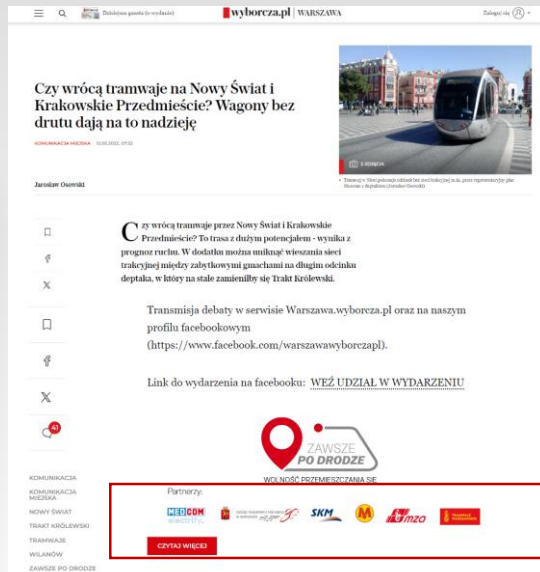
Dzisiejsza gazeta (e-wydanie)

wyborcza.pl | WARSZAWA

Zaloguj się

Czy wrócą tramwaje na Nowy Świat i Krakowskie Przedmieście? Wagony bez drutu dają na to nadzieję

KOMUNIKACJA MIEJSKA 10.10.2022, 07:32

Jarosław Osowski

2 ZDJĘCIA

Tramwaj w Nicei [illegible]

Czy wrócą tramwaje przez Nowy Świat i Krakowskie Przedmieście? To trasa z dużym potencjałem - wynika z prognoz ruchu. W dodatku można uniknąć wieszania sieci trakcyjnej między zabytkowymi gmachami na długim odcinku deptaka, w który na stałe zamieniłby się Trakt Królewski.

Transmisja debaty w serwisie Warszawa.wyborcza.pl oraz na naszym profilu facebookowym (https://www.facebook.com/warszawawyborczapl).

Link do wydarzenia na facebooku: WEŹ UDZIAŁ W WYDARZENIU

41

ZAWSZE PO DRODZE

WOLNOŚĆ PRZEMIESZCZANIA SIĘ

Partnerzy:

MEDCOM electrify

SKM

M

mzo

CZYTAJ WIĘCEJ

KOMUNIKACJA

KOMUNIKACJA MIEJSKA

NOWY ŚWIAT

TRAKT KRÓLEWSKI

TRAMWAJE

WILANÓW

ZAWSZE PO DRODZE